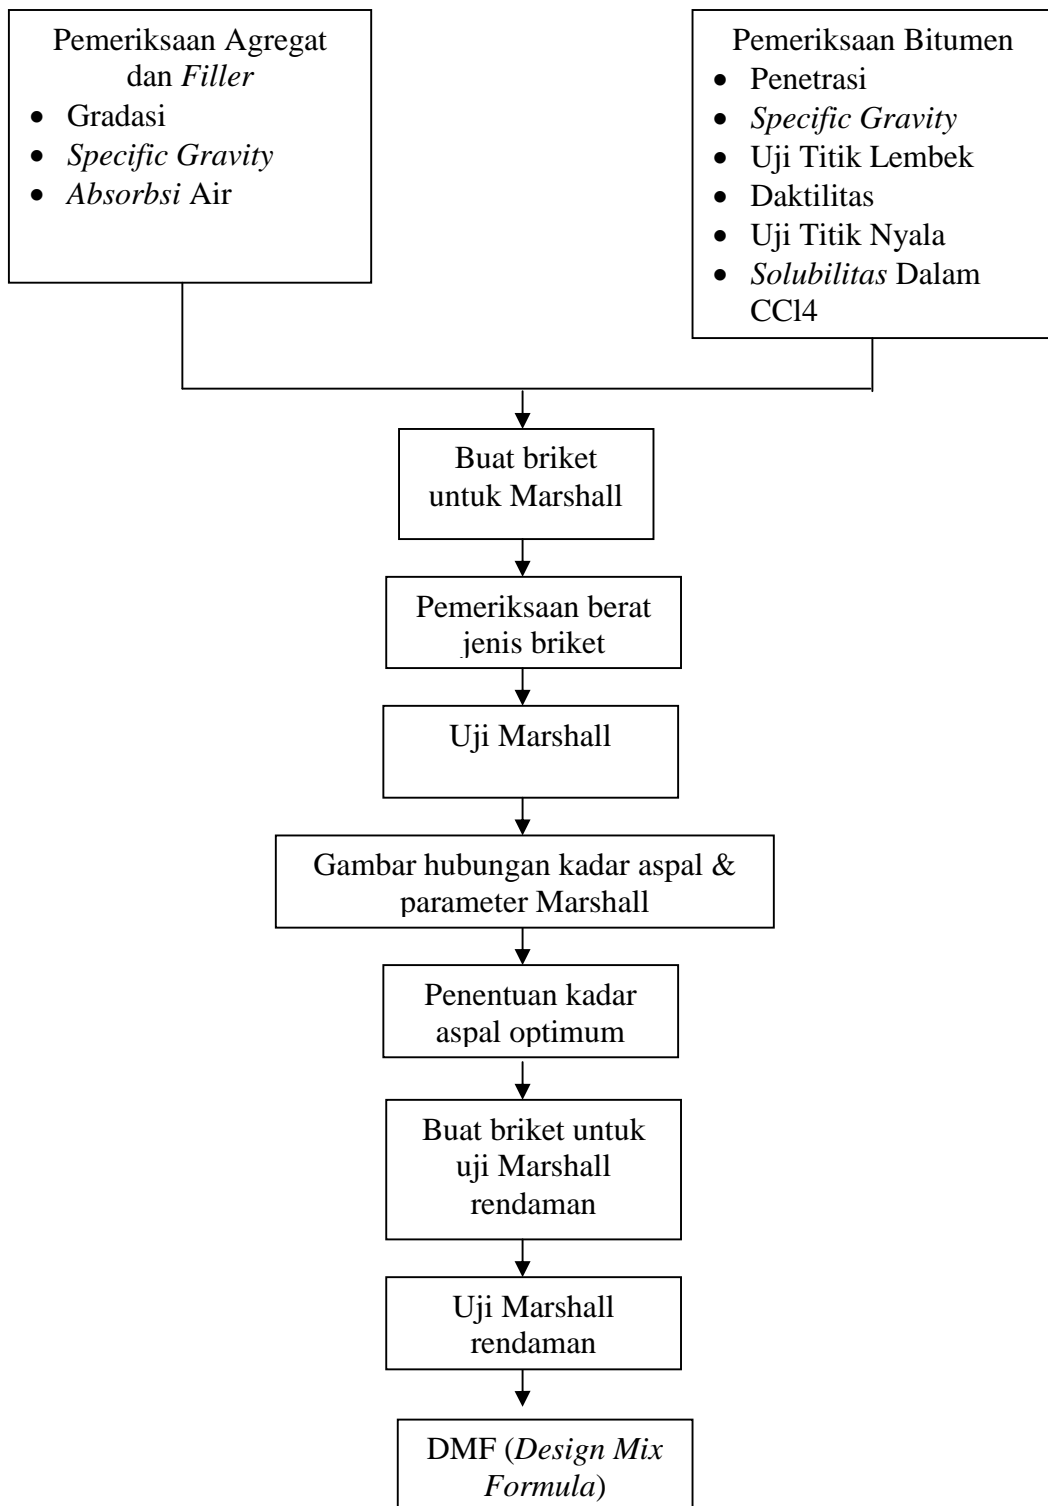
Pemeriksaan Agregat dan *Filler*
- Gradasi
- *Specific Gravity*
- *Absorbsi* Air

Pemeriksaan Bitumen
- Penetrasi
- *Specific Gravity*
- Uji Titik Lembek
- Daktilitas
- Uji Titik Nyala
- *Solubilitas* Dalam CCl4

Buat briket untuk Marshall

Pemeriksaan berat jenis briket

Uji Marshall

Gambar hubungan kadar aspal & parameter Marshall

Penentuan kadar aspal optimum

Buat briket untuk uji Marshall rendaman

Uji Marshall rendaman

DMF (*Design Mix Formula*)